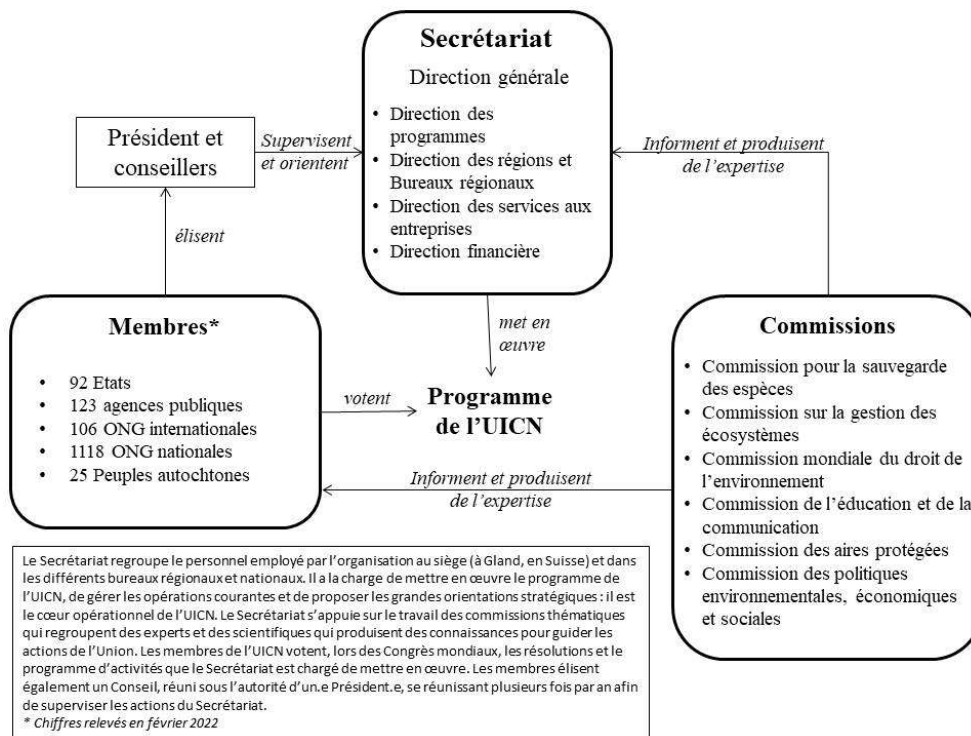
Secrétariat

Direction générale

- Direction des programmes
- Direction des régions et Bureaux régionaux
- Direction des services aux entreprises
- Direction financière

Président et conseillers

Supervisent et orientent

Informent et produisent de l'expertise

élisent

Membres*

- 92 Etats
- 123 agences publiques
- 106 ONG internationales
- 1118 ONG nationales
- 25 Peuples autochtones

met en œuvre

votent

Programme de l'UICN

Commissions

- Commission pour la sauvegarde des espèces
- Commission sur la gestion des écosystèmes
- Commission mondiale du droit de l'environnement
- Commission de l'éducation et de la communication
- Commission des aires protégées
- Commission des politiques environnementales, économiques et sociales

Informent et produisent de l'expertise

Le Secrétariat regroupe le personnel employé par l'organisation au siège (à Gland, en Suisse) et dans les différents bureaux régionaux et nationaux. Il a la charge de mettre en œuvre le programme de l'UICN, de gérer les opérations courantes et de proposer les grandes orientations stratégiques : il est le cœur opérationnel de l'UICN. Le Secrétariat s'appuie sur le travail des commissions thématiques qui regroupent des experts et des scientifiques qui produisent des connaissances pour guider les actions de l'Union. Les membres de l'UICN votent, lors des Congrès mondiaux, les résolutions et le programme d'activités que le Secrétariat est chargé de mettre en œuvre. Les membres élisent également un Conseil, réuni sous l'autorité d'un.e Président.e, se réunissant plusieurs fois par an afin de superviser les actions du Secrétariat.
* Chiffres relevés en février 2022